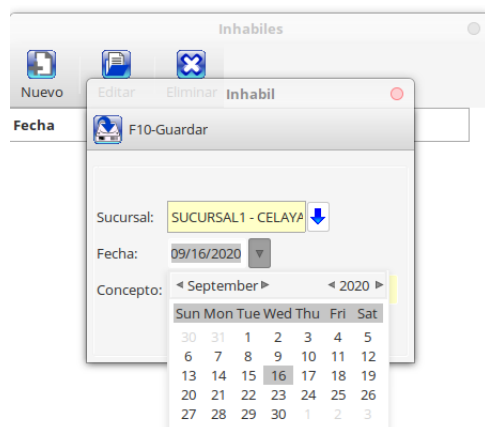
Inhabiles

Nuevo Editar Eliminar

Fecha

Inhabil

F10-Guardar

Sucursal: SUCURSAL1 - CELAYA

Fecha: 09/16/2020

Concepto:

◀ September ▶ ◀ 2020 ▶

| Sun | Mon | Tue | Wed | Thu | Fri | Sat |
|---|---|---|---|---|---|---|
| 30 | 31 | 1 | 2 | 3 | 4 | 5 |
| 6 | 7 | 8 | 9 | 10 | 11 | 12 |
| 13 | 14 | 15 | 16 | 17 | 18 | 19 |
| 20 | 21 | 22 | 23 | 24 | 25 | 26 |
| 27 | 28 | 29 | 30 | 1 | 2 | 3 |